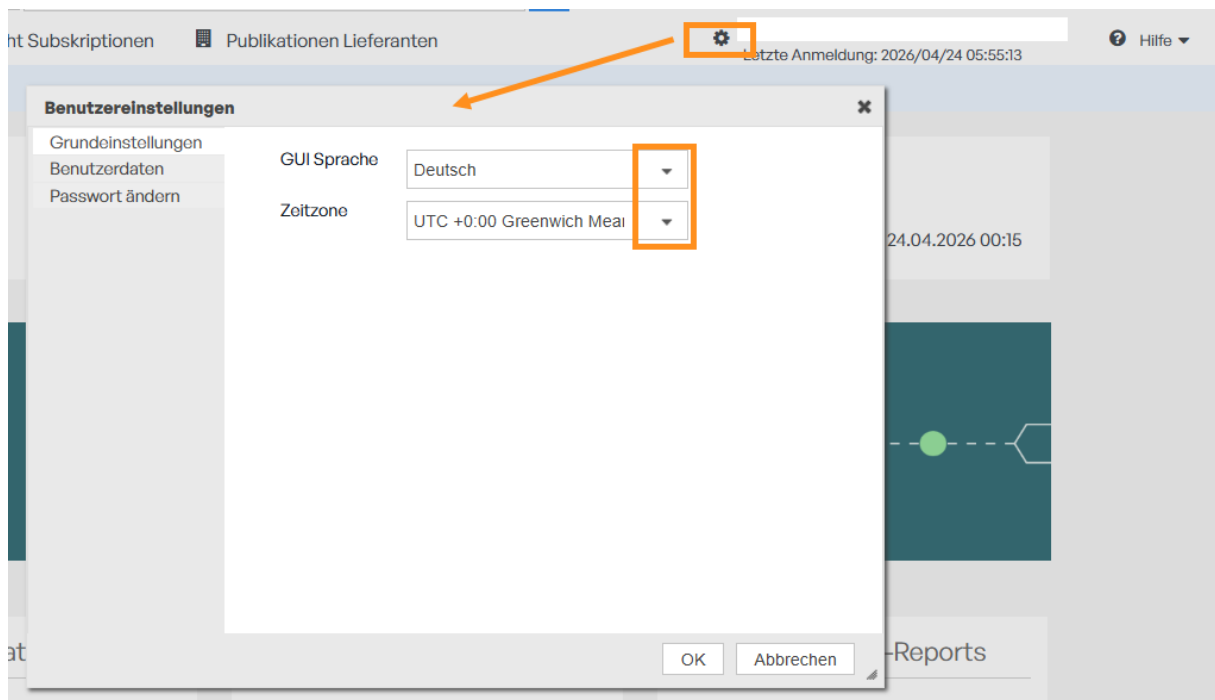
ht Subskriptionen Publikationen Lieferanten

Letzte Anmeldung: 2026/04/24 05:55:13

Hilfe

Benutzereinstellungen

Grundeinstellungen
Benutzerdaten
Passwort ändern

GUI Sprache Deutsch

Zeitzone UTC +0:00 Greenwich Mean

24.04.2026 00:15

at

-Reports

OK Abbrechen